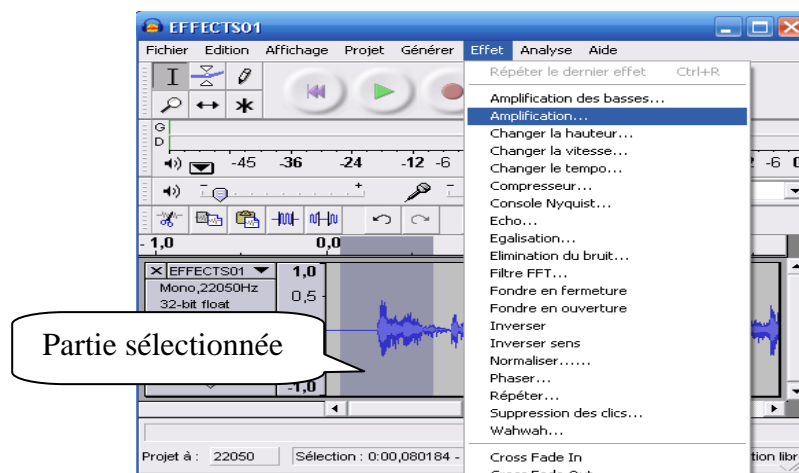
EFFECTS01

Fichier Edition Affichage Projet Générer Effet Analyse Aide

Répéter le dernier effet Ctrl+R

Amplification des basses...
Amplification...
Changer la hauteur...
Changer la vitesse...
Changer le tempo...
Compresseur...
Console Nyquist...
Echo...
Egalisation...
Elimination du bruit...
Filtre FFT...
Fondre en fermeture
Fondre en ouverture
Inverser
Inverser sens
Normaliser......
Phaser...
Répéter...
Suppression des clics...
Wahwah...

Cross Fade In
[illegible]

G
D
-45 -36 -24 -12 -6
2 -6 0
- 1,0 0,0

EFFECTS01
Mono,22050Hz
32-bit float
1,0
0,5
-1,0

Partie sélectionnée

Projet à : 22050 Sélection : 0:00,080184 -
tion libr